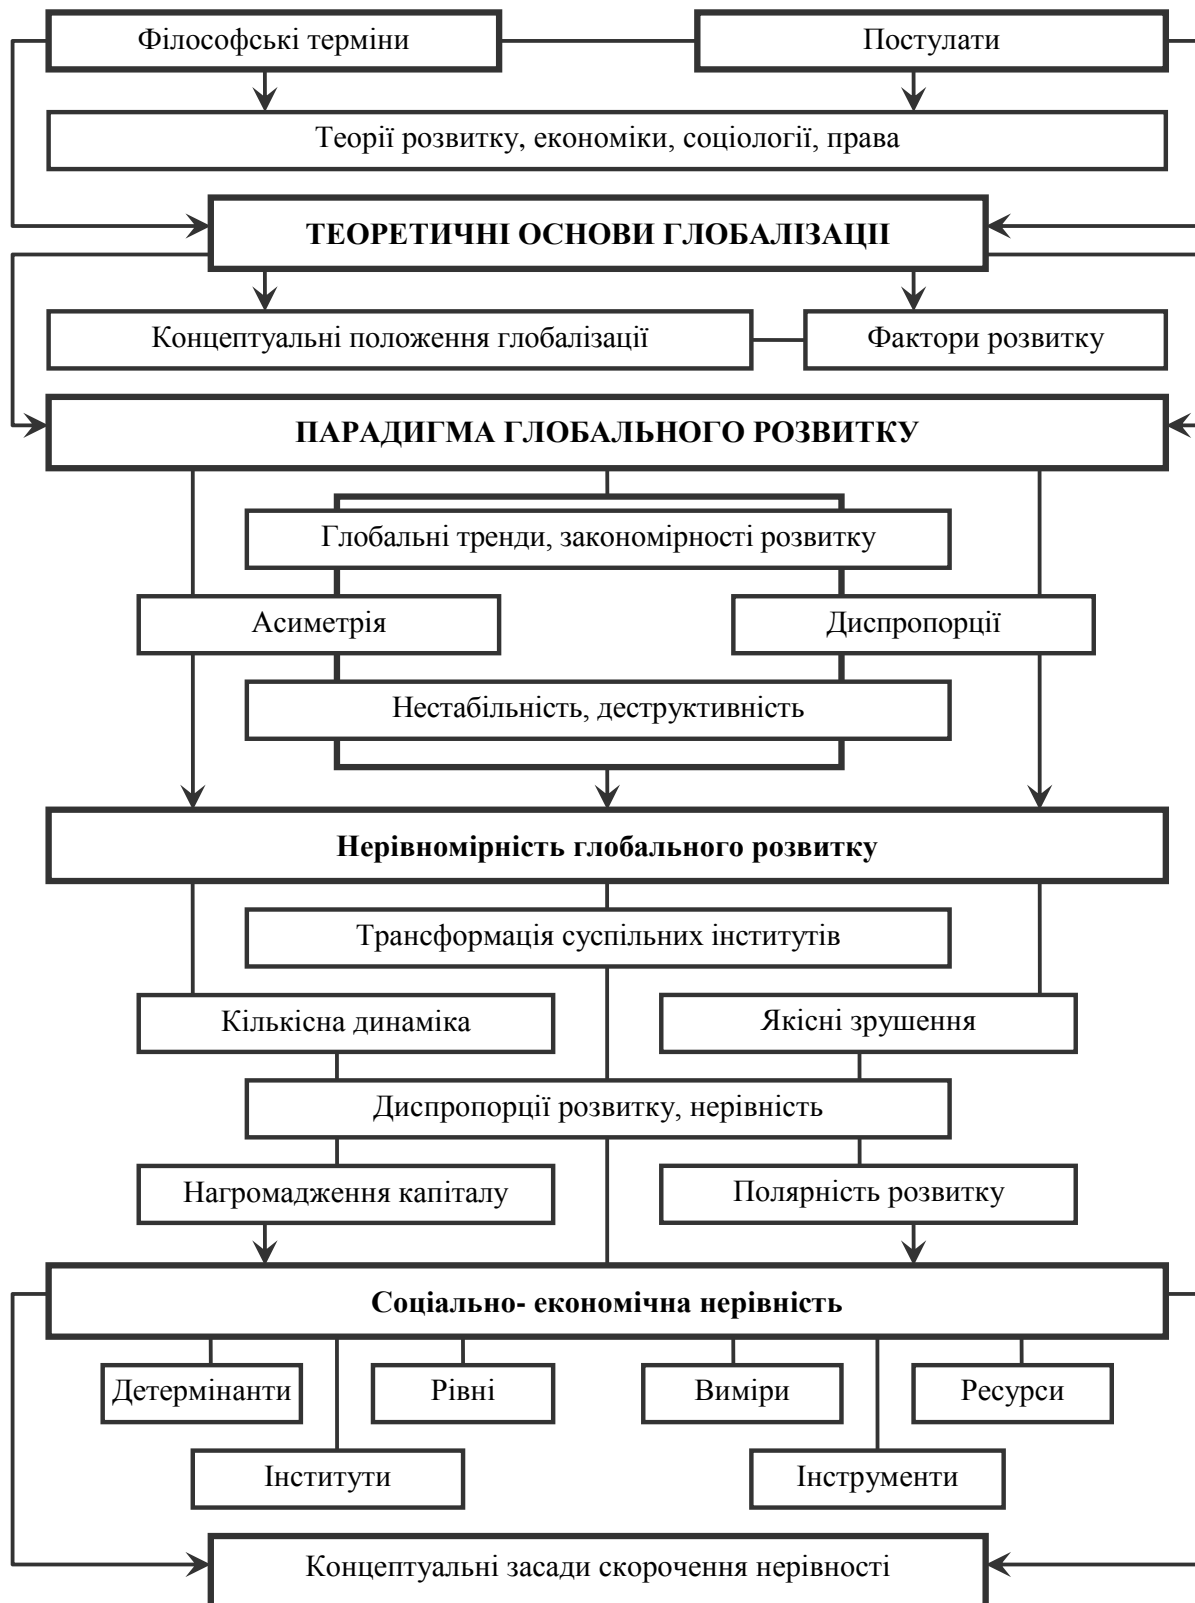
Філософські терміни

Постулати

Теорії розвитку, економіки, соціології, права

ТЕОРЕТИЧНІ ОСНОВИ ГЛОБАЛІЗАЦІЇ

Концептуальні положення глобалізації

Фактори розвитку

ПАРАДИГМА ГЛОБАЛЬНОГО РОЗВИТКУ

Глобальні тренди, закономірності розвитку

Асиметрія

Диспропорції

Нестабільність, деструктивність

Нерівномірність глобального розвитку

Трансформація суспільних інститутів

Кількісна динаміка

Якісні зрушення

Диспропорції розвитку, нерівність

Нагромадження капіталу

Полярність розвитку

Соціально- економічна нерівність

Детермінанти

Рівні

Виміри

Ресурси

Інститути

Інструменти

Концептуальні засади скорочення нерівності